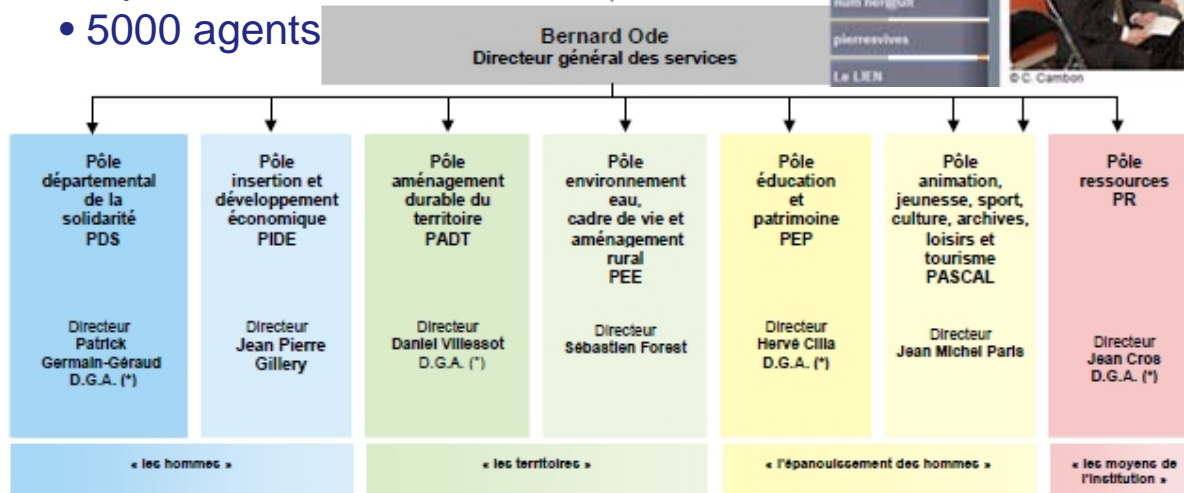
• 5000 agents

Bernard Ode
Directeur général des services

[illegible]
pierresvives
Le LIEN

© C. Cambon

| Pôle départemental de la solidarité PDS | Pôle insertion et développement économique PIDE | Pôle aménagement durable du territoire PADT | Pôle environnement eau, cadre de vie et aménagement rural PEE | Pôle éducation et patrimoine PEP | Pôle animation, jeunesse, sport, culture, archives, loisirs et tourisme PASCAL | Pôle ressources PR |
|---|---|---|---|---|---|---|
| Directeur Patrick Germain-Géraud D.G.A. (*) | Directeur Jean Pierre Gillery | Directeur Daniel Villessot D.G.A. (*) | Directeur Sébastien Forest | Directeur Hervé Cilla D.G.A. (*) | Directeur Jean Michel Paris | Directeur Jean Cros D.G.A. (*) |

« les hommes »

« les territoires »

« l'épanouissement des hommes »

« les moyens de l'institution »